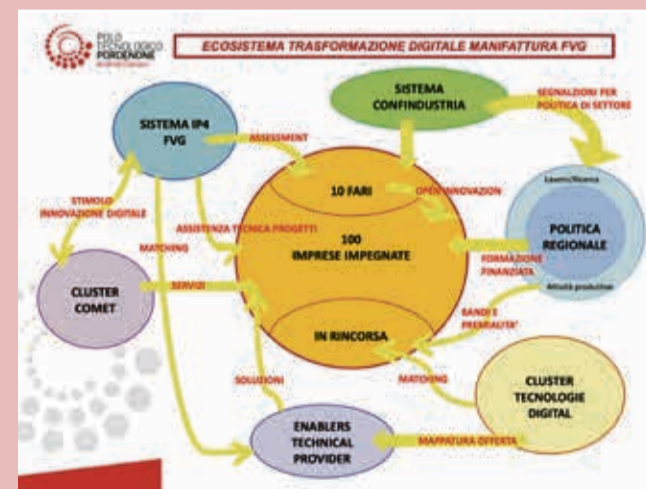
POLO TECNOLOGICO PORDENONE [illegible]

ECOSISTEMA TRASFORMAZIONE DIGITALE MANIFATTURA FVG

SISTEMA CONFINDUSTRIA

SEGNALAZIONI PER POLITICA DI SETTORE

SISTEMA IP4 FVG

ASSESSMENT

STIMOLO INNOVAZIONE DIGITALE

10 FARI

OPEN INNOVATION

Lavoro/Ricerca

POLITICA REGIONALE

ASSISTENZA TECNICA PROGETTI

MATCHING

100 IMPRESE IMPEGNATE

FORMAZIONE FINANZIATA

Attività produttive

CLUSTER COMET

SERVIZI

BANDI E PREMIALITA'

IN RINCORSA

SOLUZIONI

MATCHING

CLUSTER TECNOLOGIE DIGITAL

ENABLERS TECHNICAL PROVIDER

MAPPATURA OFFERTA